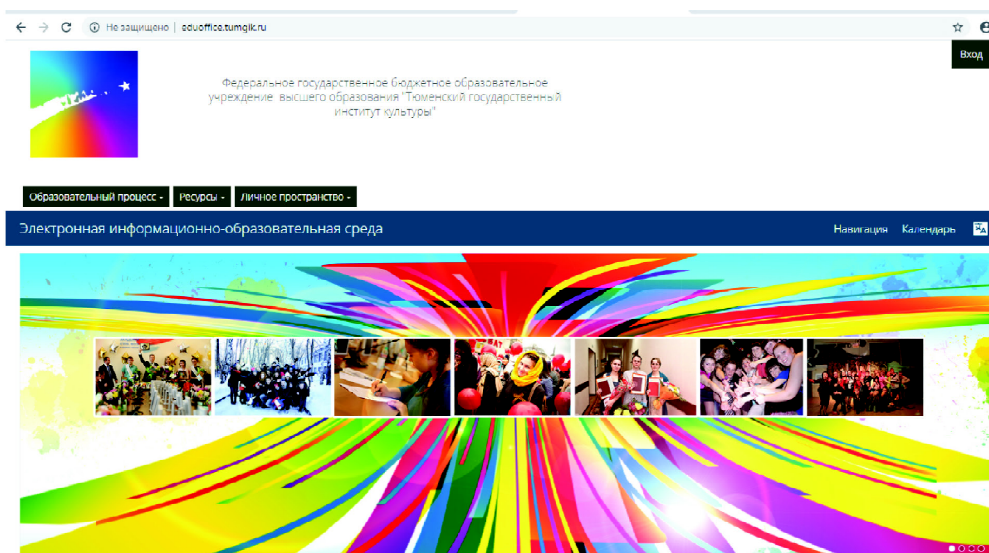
Не защищено | eduoffice.tumgik.ru

Вход

Федеральное государственное бюджетное образовательное учреждение высшего образования "Тюменский государственный институт культуры"

Образовательный процесс - Ресурсы - Личное пространство -

Электронная информационно-образовательная среда

Навигация Календарь